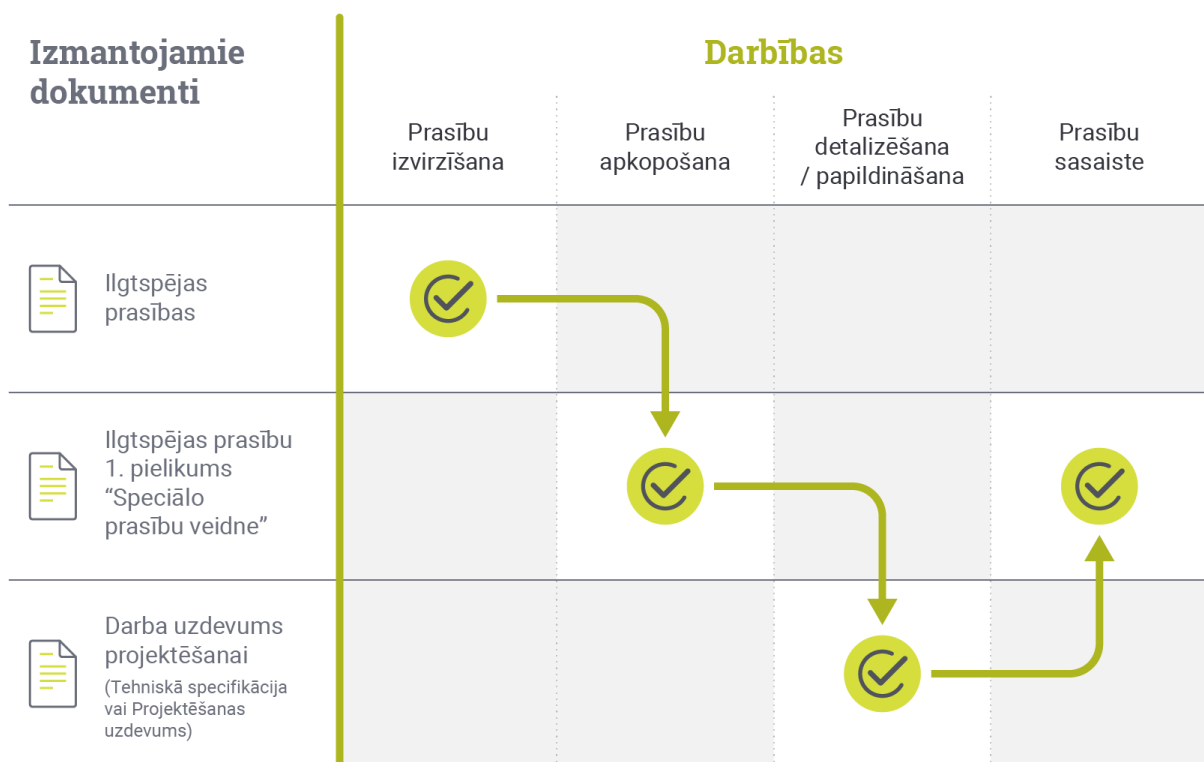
Izmantojamie dokumenti

Darbības

Prasību izvirzīšana

Prasību apkopošana

Prasību detalizēšana / papildināšana

Prasību sasaiste

Ilgtspējas prasības

Ilgtspējas prasību 1. pielikums “Speciālo prasību veidne”

Darba uzdevums projektēšanai
(Tehniskā specifikācija vai Projektēšanas uzdevums)